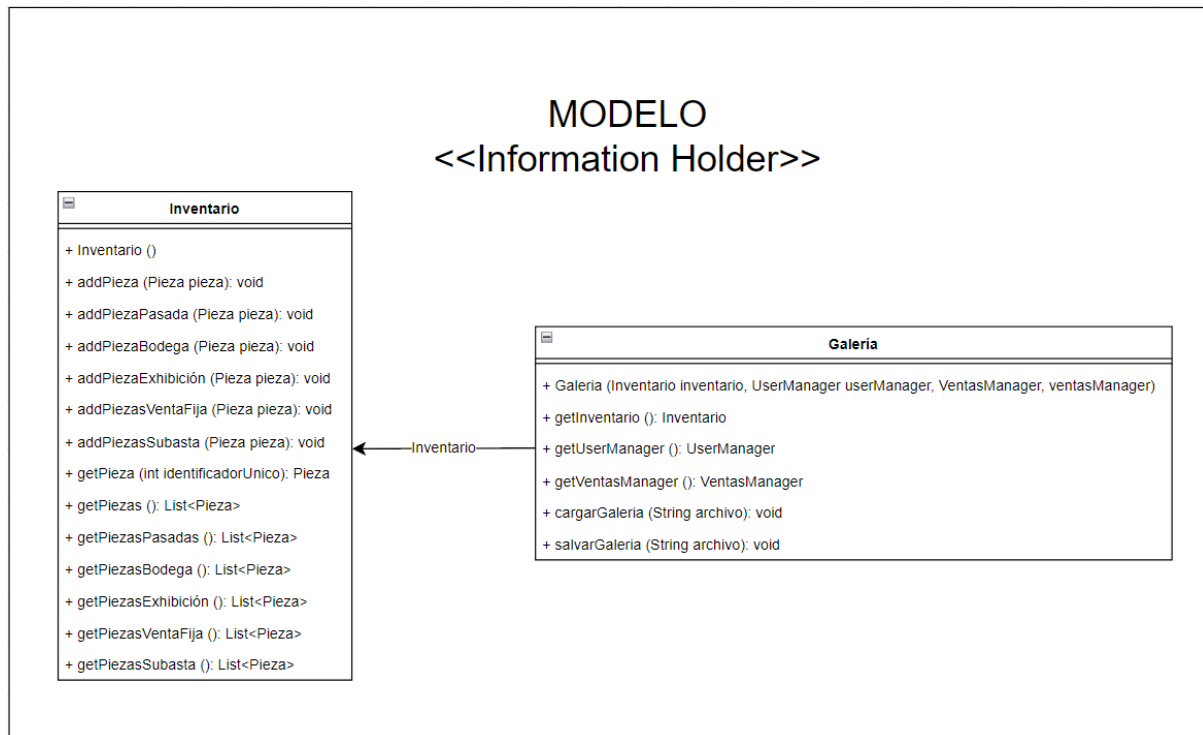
MODELO
<<Information Holder>>

Inventario

+ Inventario ()
+ addPieza (Pieza pieza): void
+ addPiezaPasada (Pieza pieza): void
+ addPiezaBodega (Pieza pieza): void
+ addPiezaExhibición (Pieza pieza): void
+ addPiezasVentaFija (Pieza pieza): void
+ addPiezasSubasta (Pieza pieza): void
+ getPieza (int identificadorUnico): Pieza
+ getPiezas (): List<Pieza>
+ getPiezasPasadas (): List<Pieza>
+ getPiezasBodega (): List<Pieza>
+ getPiezasExhibición (): List<Pieza>
+ getPiezasVentaFija (): List<Pieza>
+ getPiezasSubasta (): List<Pieza>

Inventario

Galeria

+ Galeria (Inventario inventario, UserManager userManager, VentasManager, ventasManager)
+ getInventario (): Inventario
+ getUserManager (): UserManager
+ getVentasManager (): VentasManager
+ cargarGaleria (String archivo): void
+ salvarGaleria (String archivo): void